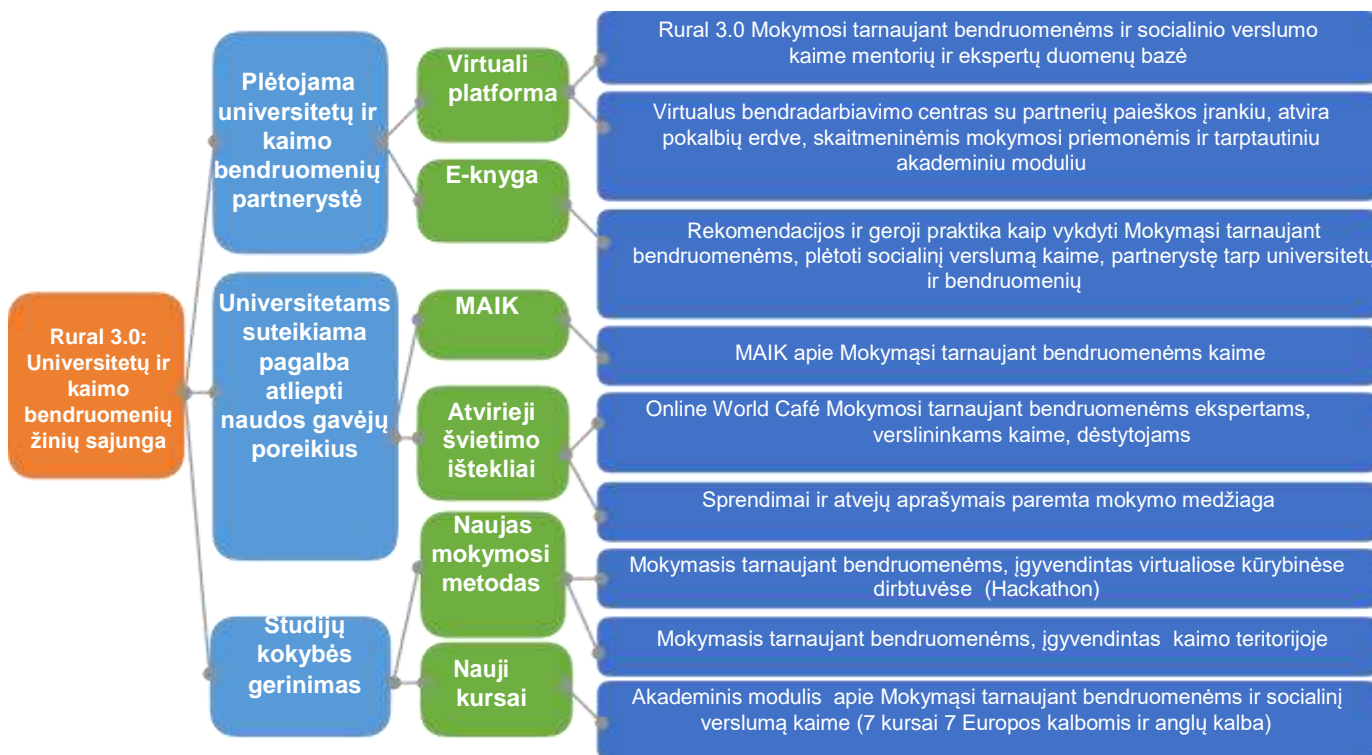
Rural 3.0: Universitetų ir kaimo bendruomenių žinių sajunga

Plėtojama universitetų ir kaimo bendruomenių partnerystė

Virtuali platforma

Rural 3.0 Mokymosi tarnaujant bendruomenėms ir socialinio verslumo kaime mentorių ir ekspertų duomenų bazė

Virtualus bendradarbiavimo centras su partnerių paieškos įrankiu, atvira pokalbių erdve, skaitmeninėmis mokymosi priemonėmis ir tarptautiniu akademiniu moduliu

E-knyga

Rekomendacijos ir geroji praktika kaip vykdyti Mokymąsi tarnaujant bendruomenėms, plėtoti socialinį verslumą kaime, partnerystę tarp universitetų ir bendruomenių

Universitetams suteikiama pagalba atliepti naudos gavėjų poreikius

MAIK

MAIK apie Mokymąsi tarnaujant bendruomenėms kaime

Atvirieji švietimo ištekliai

Online World Café Mokymosi tarnaujant bendruomenėms ekspertams, verslininkams kaime, dėstytojams

Sprendimai ir atvejų aprašymais paremta mokymo medžiaga

Studijų kokybės gerinimas

Naujas mokymosi metodas

Mokymasis tarnaujant bendruomenėms, įgyvendintas virtualiose kūrybinėse dirbtuvėse (Hackathon)

Mokymasis tarnaujant bendruomenėms, įgyvendintas kaimo teritorijoje

Nauji kursai

Akademinis modulis apie Mokymąsi tarnaujant bendruomenėms ir socialinį verslumą kaime (7 kursai 7 Europos kalbomis ir anglų kalba)